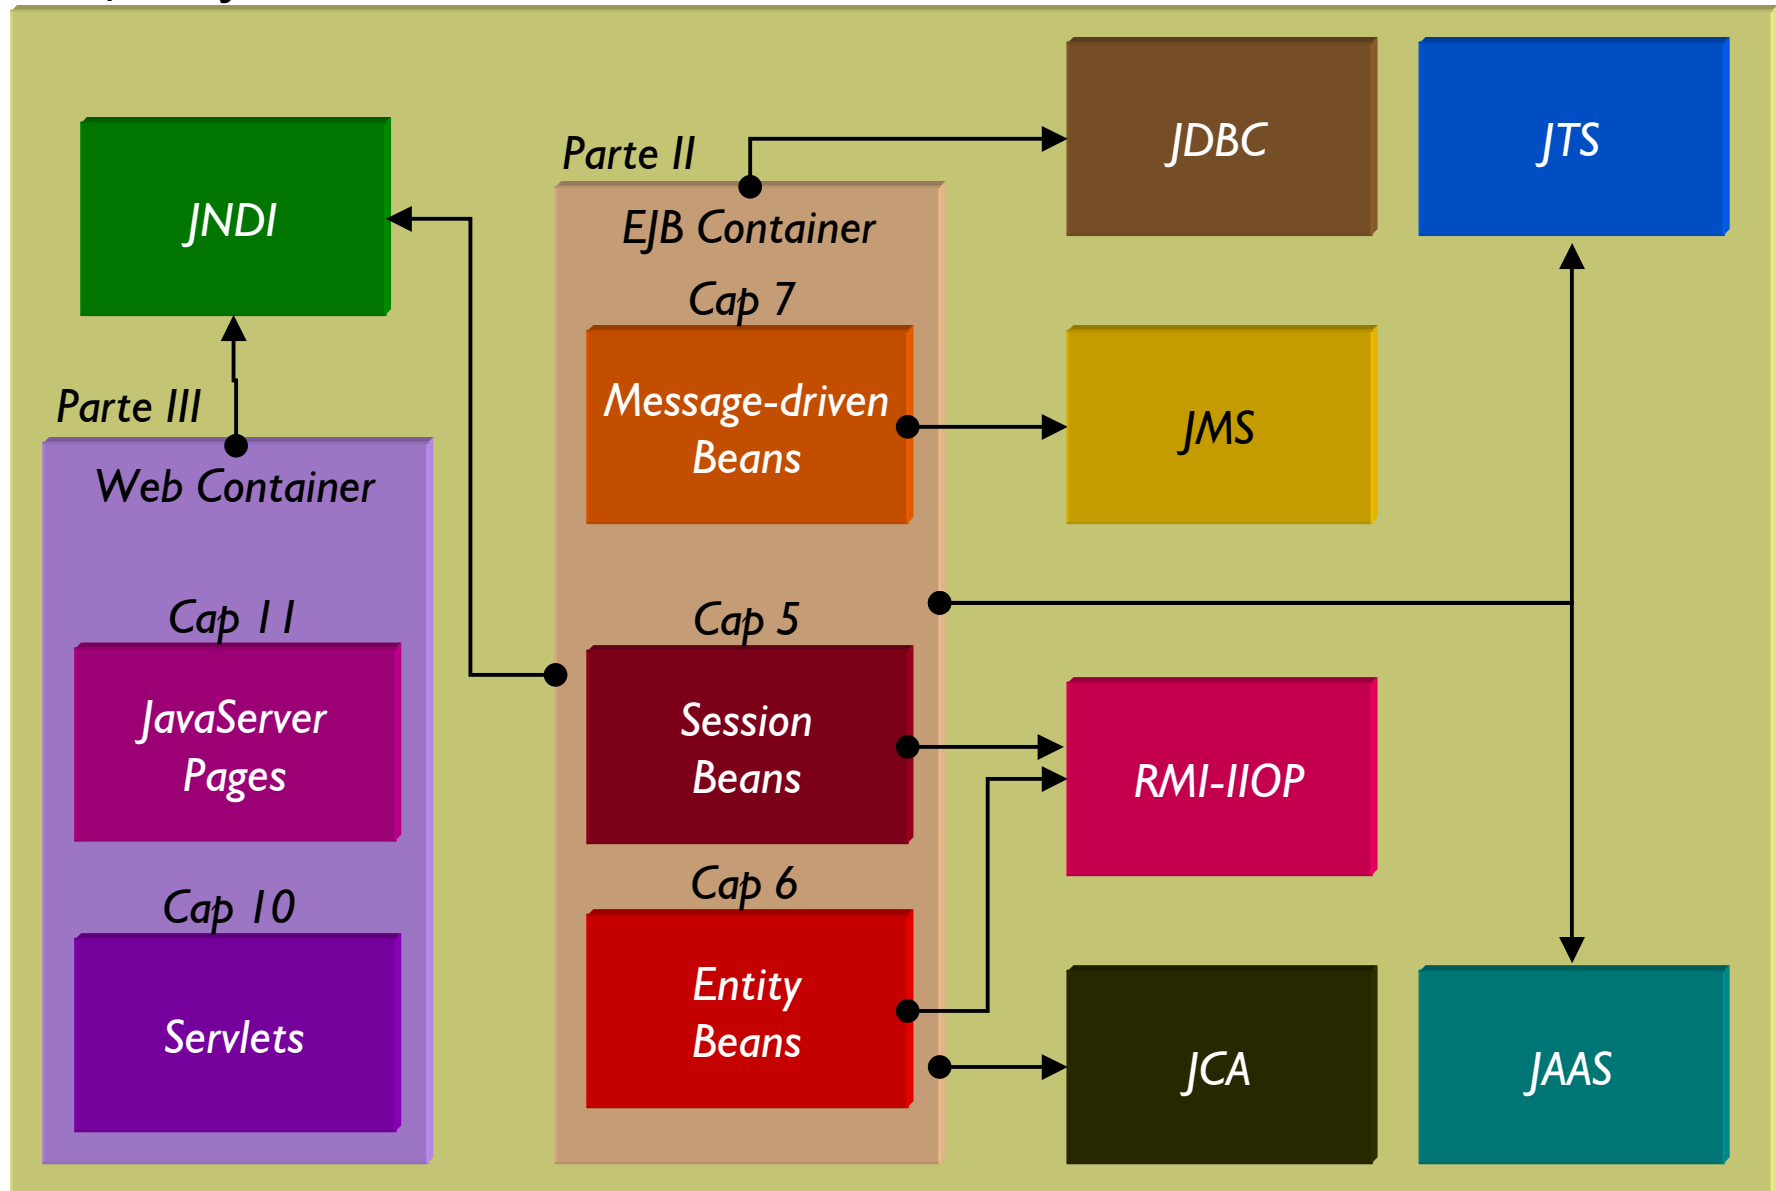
JNDI

Parte III

Web Container

Cap 11

JavaServer Pages

Cap 10

Servlets

Parte II

EJB Container

Cap 7

Message-driven Beans

Cap 5

Session Beans

Cap 6

Entity Beans

JDBC

JTS

JMS

RMI-IIOP

JCA

JAAS